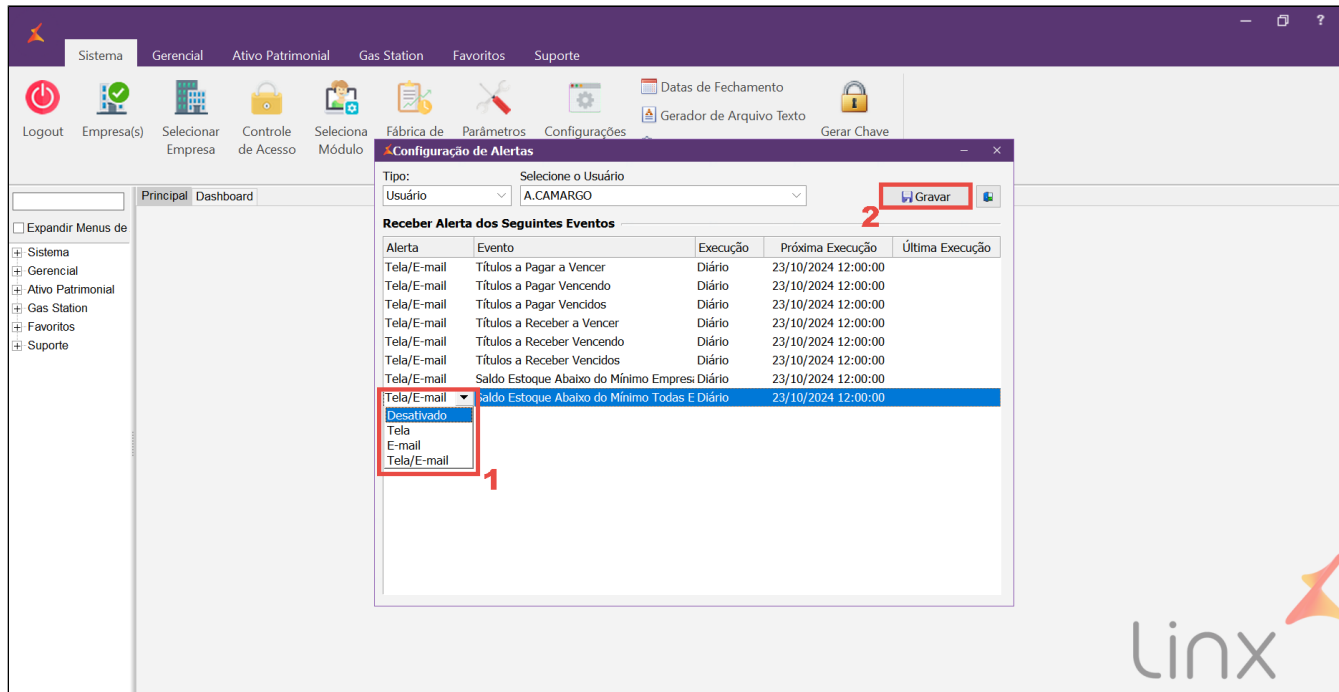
Sistema Gerencial Ativo Patrimonial Gas Station Favoritos Suporte

Logout Empresa(s) Selecionar Empresa Controle de Acesso Seleciona Módulo Fábrica de Parâmetros Configurações Datas de Fechamento Gerador de Arquivo Texto Gerar Chave

Expandir Menus de
Sistema
Gerencial
Ativo Patrimonial
Gas Station
Favoritos
Suporte

Principal Dashboard

Configuração de Alertas

Tipo:
Usuário
Selecione o Usuário
A.CAMARGO
Gravar
2

Receber Alerta dos Seguintes Eventos

| Alerta | Evento | Execução | Próxima Execução | Última Execução |
|---|---|---|---|---|
| Tela/E-mail | Títulos a Pagar a Vencer | Diário | 23/10/2024 12:00:00 | |
| Tela/E-mail | Títulos a Pagar Vencendo | Diário | 23/10/2024 12:00:00 | |
| Tela/E-mail | Títulos a Pagar Vencidos | Diário | 23/10/2024 12:00:00 | |
| Tela/E-mail | Títulos a Receber a Vencer | Diário | 23/10/2024 12:00:00 | |
| Tela/E-mail | Títulos a Receber Vencendo | Diário | 23/10/2024 12:00:00 | |
| Tela/E-mail | Títulos a Receber Vencidos | Diário | 23/10/2024 12:00:00 | |
| Tela/E-mail | Saldo Estoque Abaixo do Mínimo Empres | Diário | 23/10/2024 12:00:00 | |
| Tela/E-mail | Saldo Estoque Abaixo do Mínimo Todas E | Diário | 23/10/2024 12:00:00 | |

Desativado
Tela
E-mail
Tela/E-mail
1

Linx